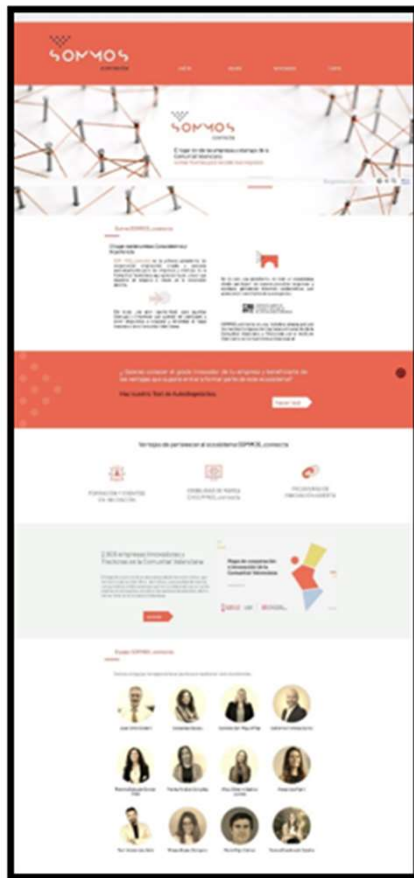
SOMMOS
conecta

SOMMOS
conecta

Sobre SOMMOS_conecta

Vent. Gráfica

¿Deseas conocer el grado innovador de tu empresa y beneficiarte de las ventajas que supone entrar a formar parte de este ecosistema?

Hazer test

Ventajas de pertenecer al ecosistema SOMMOS_conecta

FORMACIÓN Y EVENTOS DE INNOVACIÓN

VISIBILIDAD DE MARCA CON SOMMOS_conecta

PROGRAMA DE FINANCIACIÓN ABIERTA

2.300 empresas Innovadoras o Tractoras en la Comunidad Valenciana

Mapa de cooperación e innovación de la Comunitat Valenciana

Equipo SOMMOS_conecta